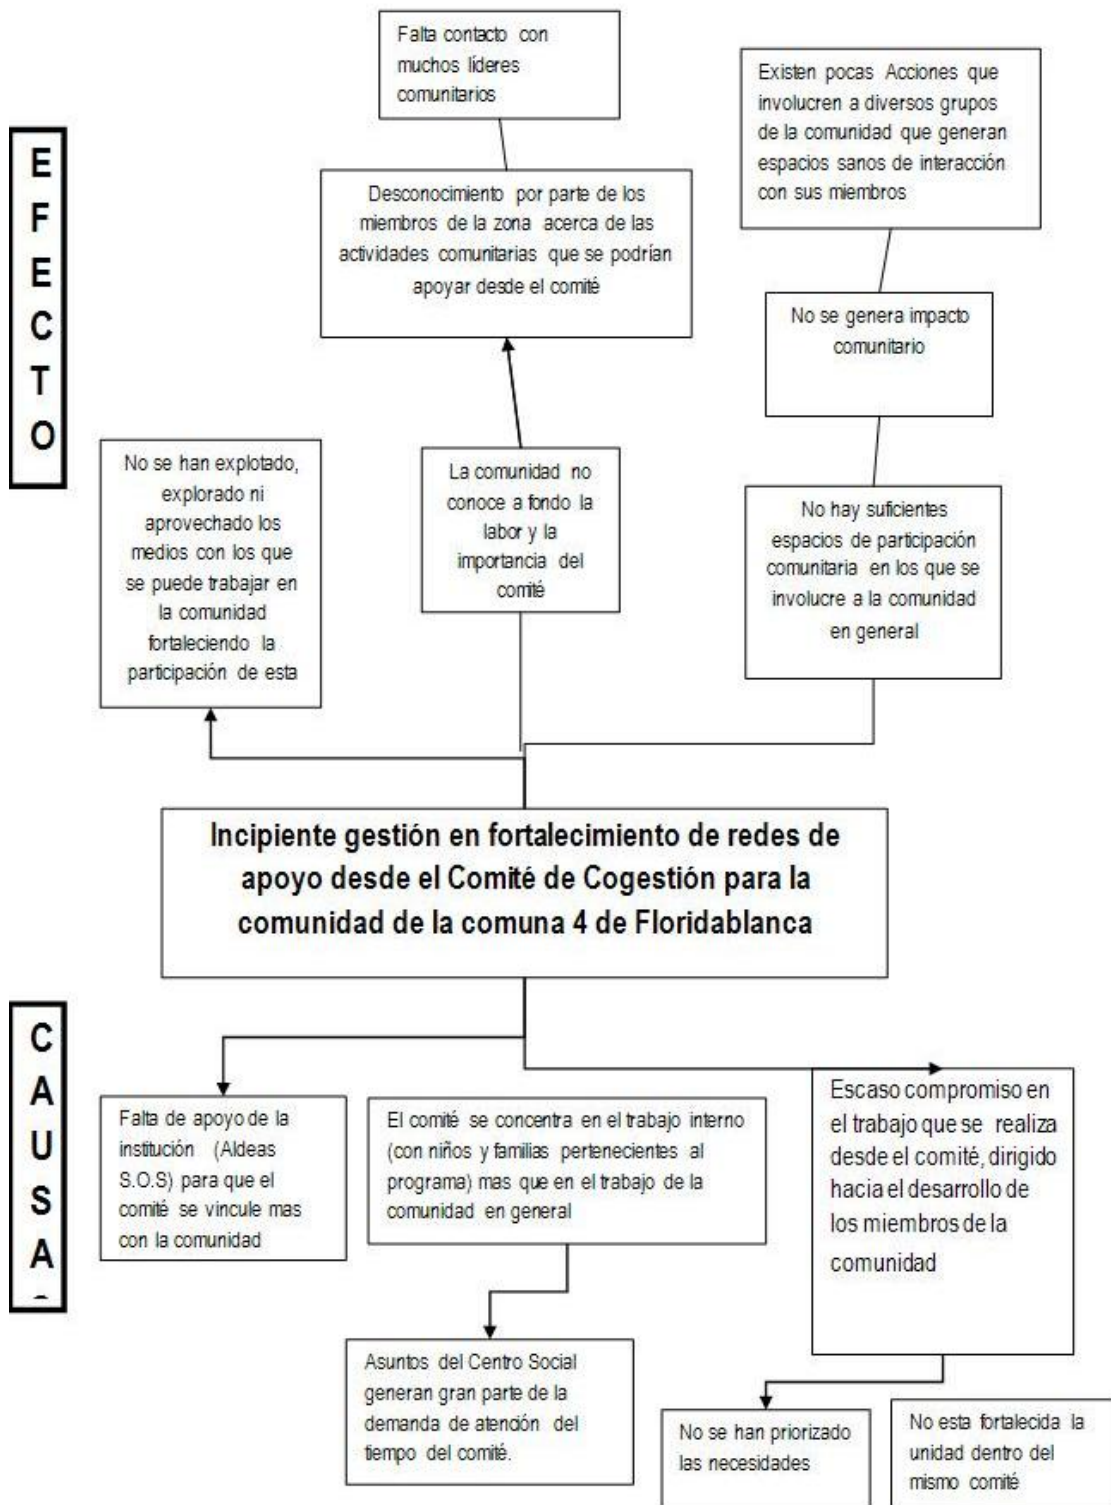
EFECTO

Falta contacto con muchos líderes comunitarios

Existen pocas Acciones que involucren a diversos grupos de la comunidad que generan espacios sanos de interacción con sus miembros

Desconocimiento por parte de los miembros de la zona acerca de las actividades comunitarias que se podrían apoyar desde el comité

No se genera impacto comunitario

No se han explotado, explorado ni aprovechado los medios con los que se puede trabajar en la comunidad fortaleciendo la participación de esta

La comunidad no conoce a fondo la labor y la importancia del comité

No hay suficientes espacios de participación comunitaria en los que se involucre a la comunidad en general

Incipiente gestión en fortalecimiento de redes de apoyo desde el Comité de Cogestión para la comunidad de la comuna 4 de Floridablanca

CAUSA

Falta de apoyo de la institución (Aldeas S.O.S) para que el comité se vincule mas con la comunidad

El comité se concentra en el trabajo interno (con niños y familias pertenecientes al programa) mas que en el trabajo de la comunidad en general

Escaso compromiso en el trabajo que se realiza desde el comité, dirigido hacia el desarrollo de los miembros de la comunidad

Asuntos del Centro Social generan gran parte de la demanda de atención del tiempo del comité.

No se han priorizado las necesidades

No esta fortalecida la unidad dentro del mismo comité